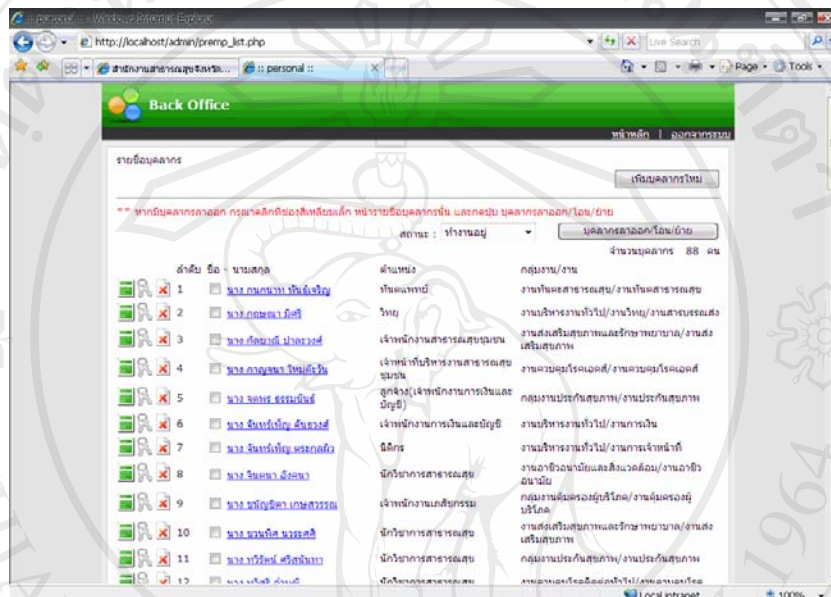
:: personal :: - Windows Internet Explorer

http://localhost/admin/premp_list.php

Live Search

สำนักงานสาธารณสุขจังหวัด... | :: personal ::

Page • Tools •

Back Office

หน้าหลัก | ออกจากระบบ

รายชื่อบุคลากร

เพิ่มบุคลากรใหม่

** หากมีบุคลากรลาออก กรุณาคลิกที่ช่องสี่เหลี่ยมเล็ก หน้ารายชื่อบุคลากรนั้น และกดปุ่ม บุคลากรลาออก/โอน/ย้าย

สถานะ : ทำงานอยู่

บุคลากรลาออก/โอน/ย้าย

จำนวนบุคลากร 88 คน

| ลำดับ | ชื่อ - นามสกุล | ตำแหน่ง | กลุ่มงาน/งาน |
|---|---|---|---|
| 1 | นาง กมลนาง ทันยั่งเจริญ | ทันตแพทย์ | งานทันตสาธารณสุข/งานทันตสาธารณสุข |
| 2 | นาง กอบผกา มีศรี | วิทยุ | งานบริหารงานทั่วไป/งานวิทยุ/งานสารบรรณส่ง |
| 3 | นาง กัลยาณี ปาละวงศ์ | เจ้าพนักงานสาธารณสุขชุมชน | งานส่งเสริมสุขภาพและรักษาพยาบาล/งานส่งเสริมสุขภาพ |
| 4 | นาง กาญจนา ใหม่คำริน | เจ้าหน้าที่บริหารงานสาธารณสุขชุมชน | งานควบคุมโรคเอดส์/งานควบคุมโรคเอดส์ |
| 5 | นาง จตพร ธรรมขันธ์ | ลูกจ้าง(เจ้าพนักงานการเงินและบัญชี) | กลุ่มงานประกันสุขภาพ/งานประกันสุขภาพ |
| 6 | นาง จันทร์เพ็ญ ต้นวงศ์ | เจ้าพนักงานการเงินและบัญชี | งานบริหารงานทั่วไป/งานการเงิน |
| 7 | นาง จันทร์เพ็ญ ตรรกผิว | นิติกร | งานบริหารงานทั่วไป/งานการเจ้าหน้าที่ |
| 8 | นาง จินตนา มังคลา | นักวิชาการสาธารณสุข | งานอาชีวอนามัยและสิ่งแวดล้อม/งานอาชีวอนามัย |
| 9 | นาง ชญัญชิตา เกษสวรรณ | เจ้าพนักงานเภสัชกรรม | กลุ่มงานคุ้มครองผู้บริโภค/งานคุ้มครองผู้บริโภค |
| 10 | นาง นวนทิพ นระสติ | นักวิชาการสาธารณสุข | งานส่งเสริมสุขภาพและรักษาพยาบาล/งานส่งเสริมสุขภาพ |
| 11 | นาง ทวีรัตน์ ศรีสนิทรา | นักวิชาการสาธารณสุข | กลุ่มงานประกันสุขภาพ/งานประกันสุขภาพ |
| 12 | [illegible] | นักวิชาการสาธารณสุข | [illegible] |

Local intranet

100%